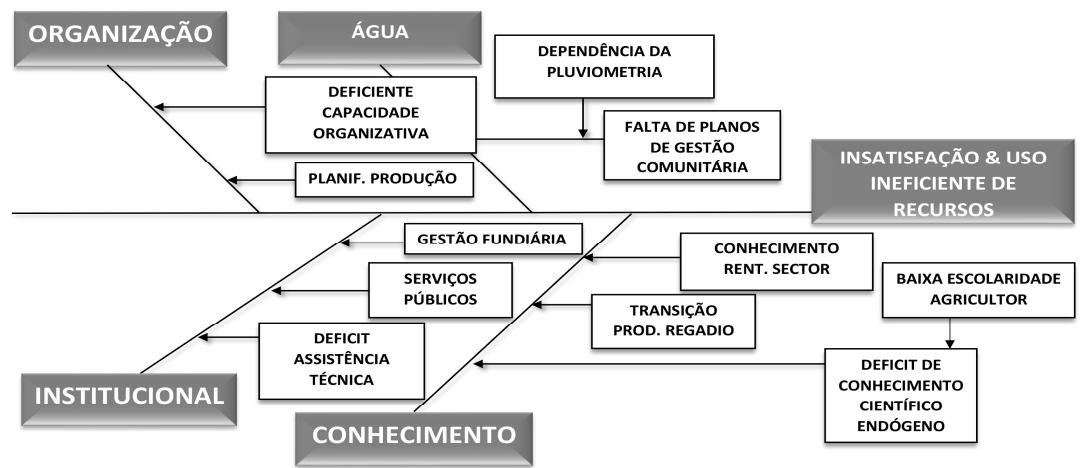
ORGANIZAÇÃO

ÁGUA

DEPENDÊNCIA DA PLUVIOMETRIA

DEFICIENTE CAPACIDADE ORGANIZATIVA

FALTA DE PLANOS DE GESTÃO COMUNITÁRIA

PLANIF. PRODUÇÃO

INSATISFAÇÃO & USO INEFICIENTE DE RECURSOS

GESTÃO FUNDIÁRIA

CONHECIMENTO RENT. SECTOR

SERVIÇOS PÚBLICOS

BAIXA ESCOLARIDADE AGRICULTOR

TRANSIÇÃO PROD. REGADIO

DEFICIT ASSISTÊNCIA TÉCNICA

DEFICIT DE CONHECIMENTO CIENTÍFICO ENDÓGENO

INSTITUCIONAL

CONHECIMENTO